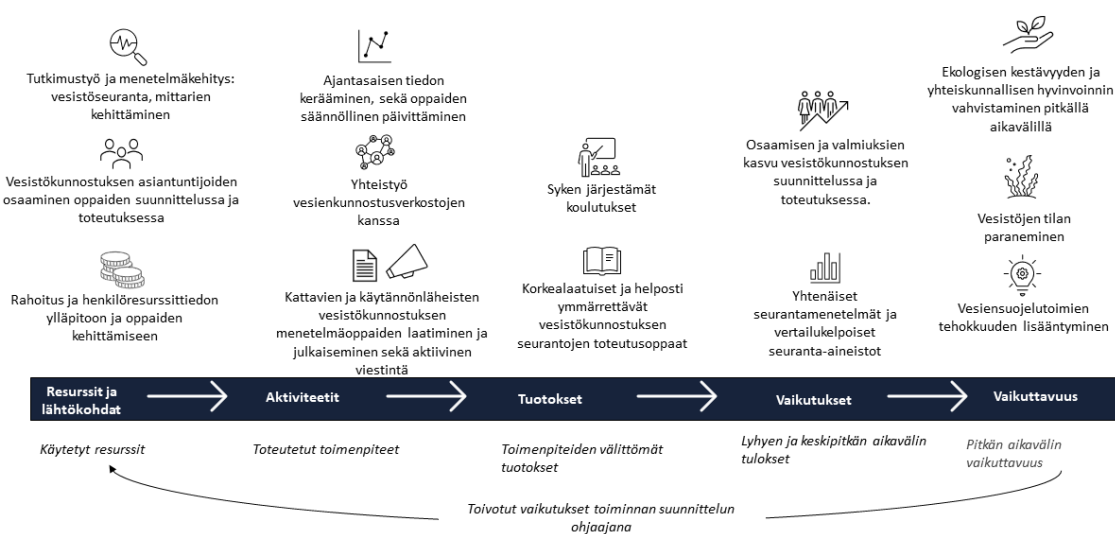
Tutkimustyö ja menetelmäkehitys: vesistöseuranta, mittarien kehittäminen

Vesistökunnostuksen asiantuntijoiden osaaminen oppaiden suunnittelussa ja toteutuksessa

Rahoitus ja henkilöresurssittiedon ylläpitoon ja oppaiden kehittämiseen

Ajantasaisen tiedon kerääminen, sekä oppaiden säännöllinen päivittäminen

Yhteistyö vesienkunnostusverkostojen kanssa

Kattavien ja käytännönläheisten vesistökunnostuksen menetelmäoppaiden laatiminen ja julkaiseminen sekä aktiivinen viestintä

Syken järjestämät koulutukset

Korkealaatuiset ja helposti ymmärrettävät vesistökunnostuksen seurantojen toteutusoppaat

Osaamisen ja valmiuksien kasvu vesistökunnostuksen suunnittelussa ja toteutuksessa.

Yhtenäiset seurantamenetelmät ja vertailukelpoiset seuranta-aineistot

Ekologisen kestävyyden ja yhteiskunnallisen hyvinvoinnin vahvistaminen pitkällä aikavälillä

Vesistöjen tilan paraneminen

Vesiensuojelutoimien tehokkuuden lisääntyminen

Resurssit ja lähtökohdat | Aktiviteetit | Tuotokset | Vaikutukset | Vaikuttavuus

Käytetyt resurssit

Toteutetut toimenpiteet

Toimenpiteiden välittömät tuotokset

Lyhyen ja keskipitkän aikavälin tulokset

Pitkän aikavälin vaikuttavuus

Toivotut vaikutukset toiminnan suunnittelun ohjaajana